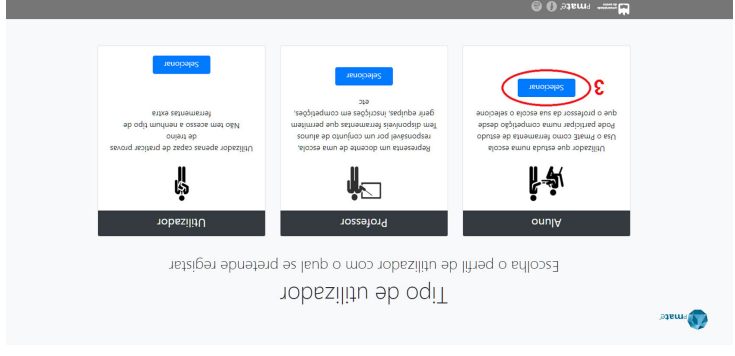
Tipo de utilizador

Escolha o perfil de utilizador com o qual se pretende registar

Aluno

Utilizador que estuda numa escola

Usa o Pmat€ como ferramenta de estudo

Pode participar numa competição desde que o professor da sua escola o selecione

3

Selecionar

Professor

Representa um docente de uma escola, responsável por um conjunto de alunos

Tem disponíveis ferramentas que permitem gerir equipas, inscrições em competições, etc

Selecionar

Utilizador

Utilizador apenas capaz de praticar provas de treino

Não tem acesso a nenhum tipo de ferramentas extra

Selecionar